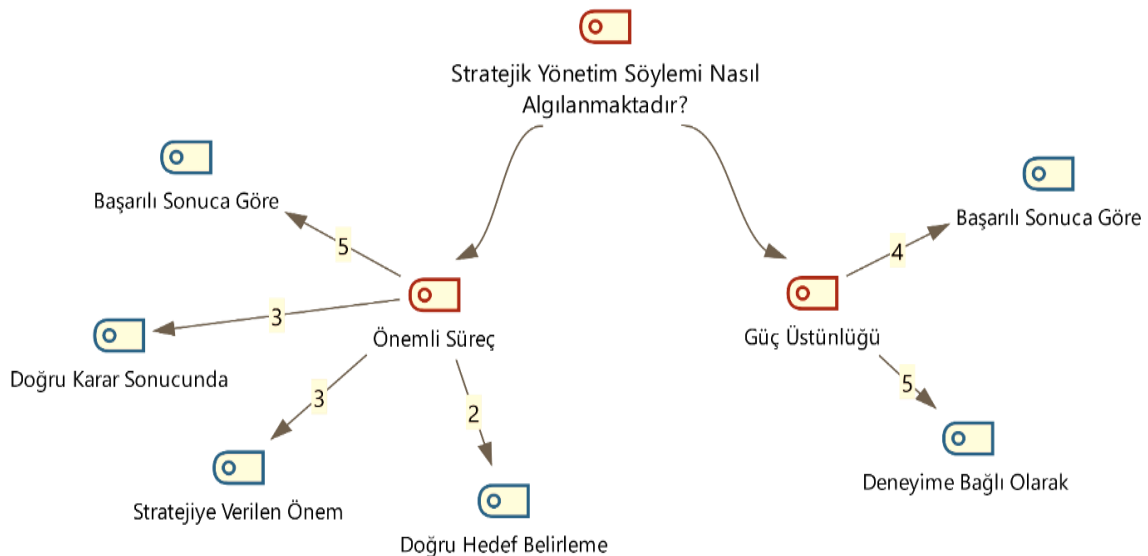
Stratejik Yönetim Söylemi Nasıl Algılanmaktadır?

Başarılı Sonuca Göre

5

3

Doğru Karar Sonucunda

Önemli Süreç

3

2

Stratejiye Verilen Önem

Doğru Hedef Belirleme

Başarılı Sonuca Göre

4

Güç Üstünlüğü

5

Deneyime Bağlı Olarak